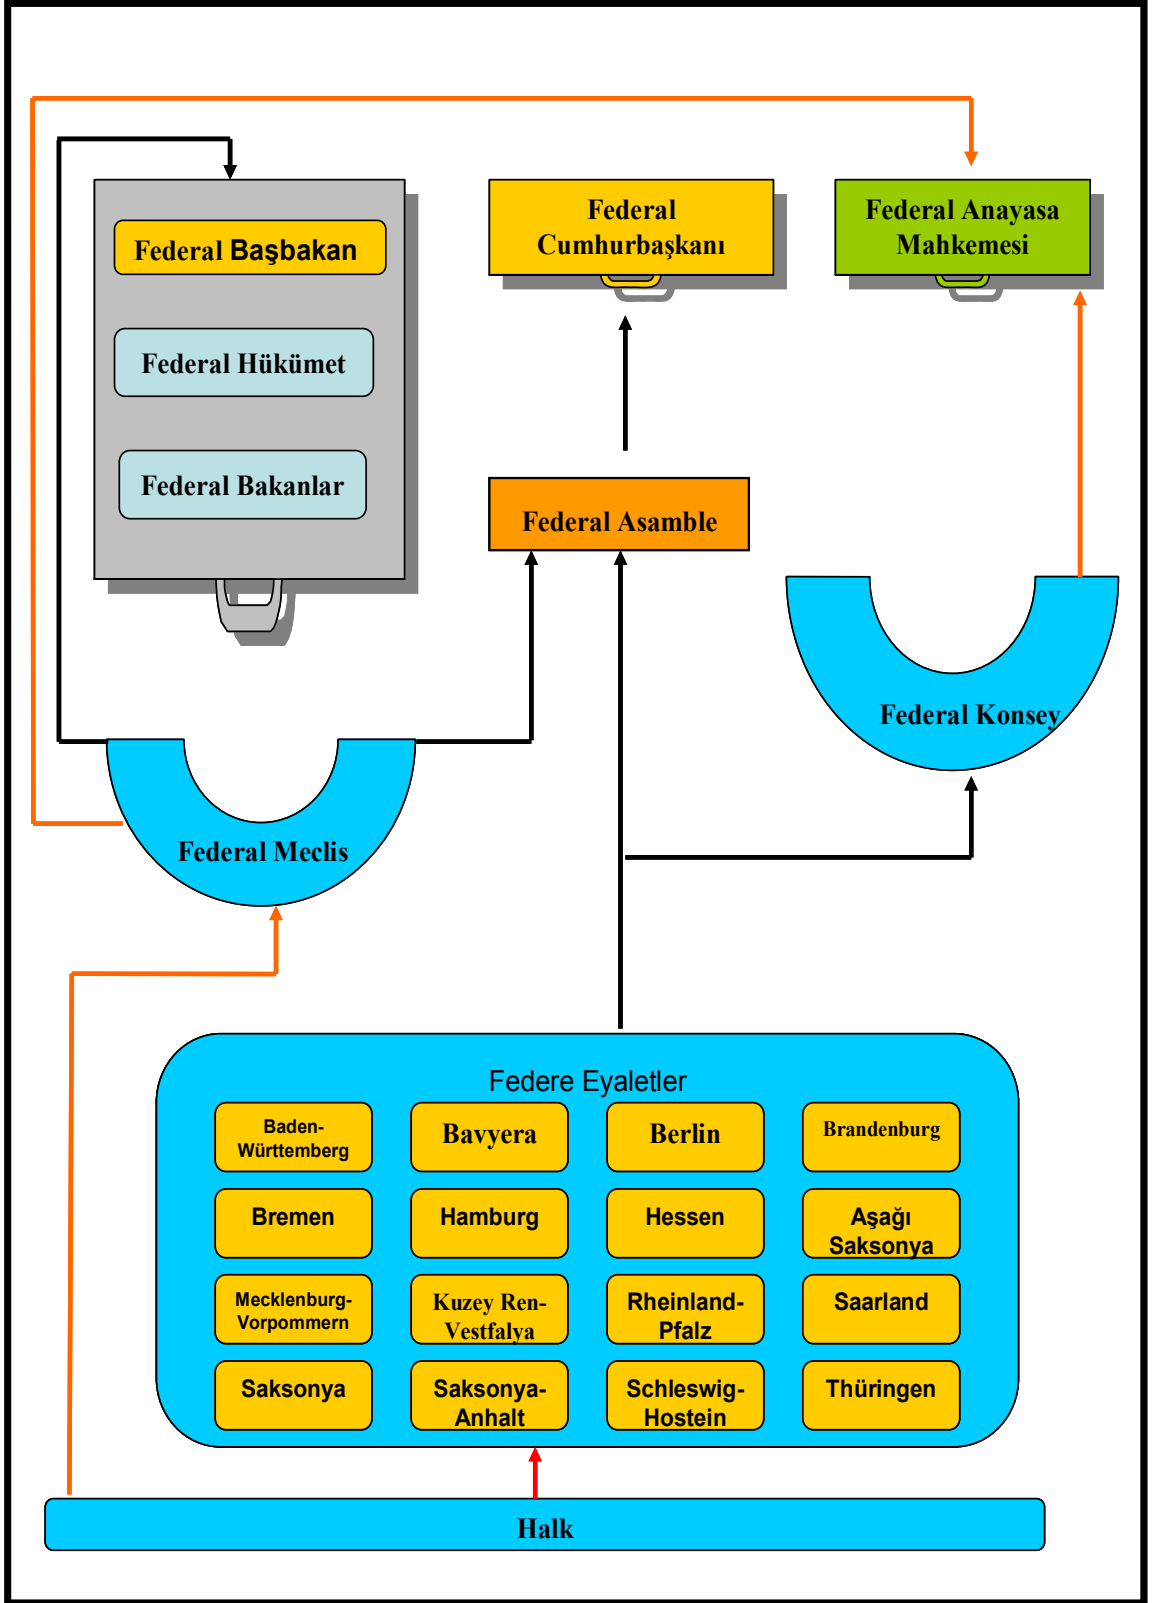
Federal Başbakan

Federal Hükümet

Federal Bakanlar

Federal Cumhurbaşkanı

Federal Anayasa Mahkemesi

Federal Asamble

Federal Konsey

Federal Meclis

Federe Eyaletler

| Baden-Württemberg | Bavyera | Berlin | Brandenburg |
|---|---|---|---|
| Bremen | Hamburg | Hessen | Aşağı Saksonya |
| Mecklenburg-Vorpommern | Kuzey Ren-Vestfalya | Rheinland-Pfalz | Saarland |
| Saksonya | Saksonya-Anhalt | Schleswig-Hostein | Thüringen |

Halk